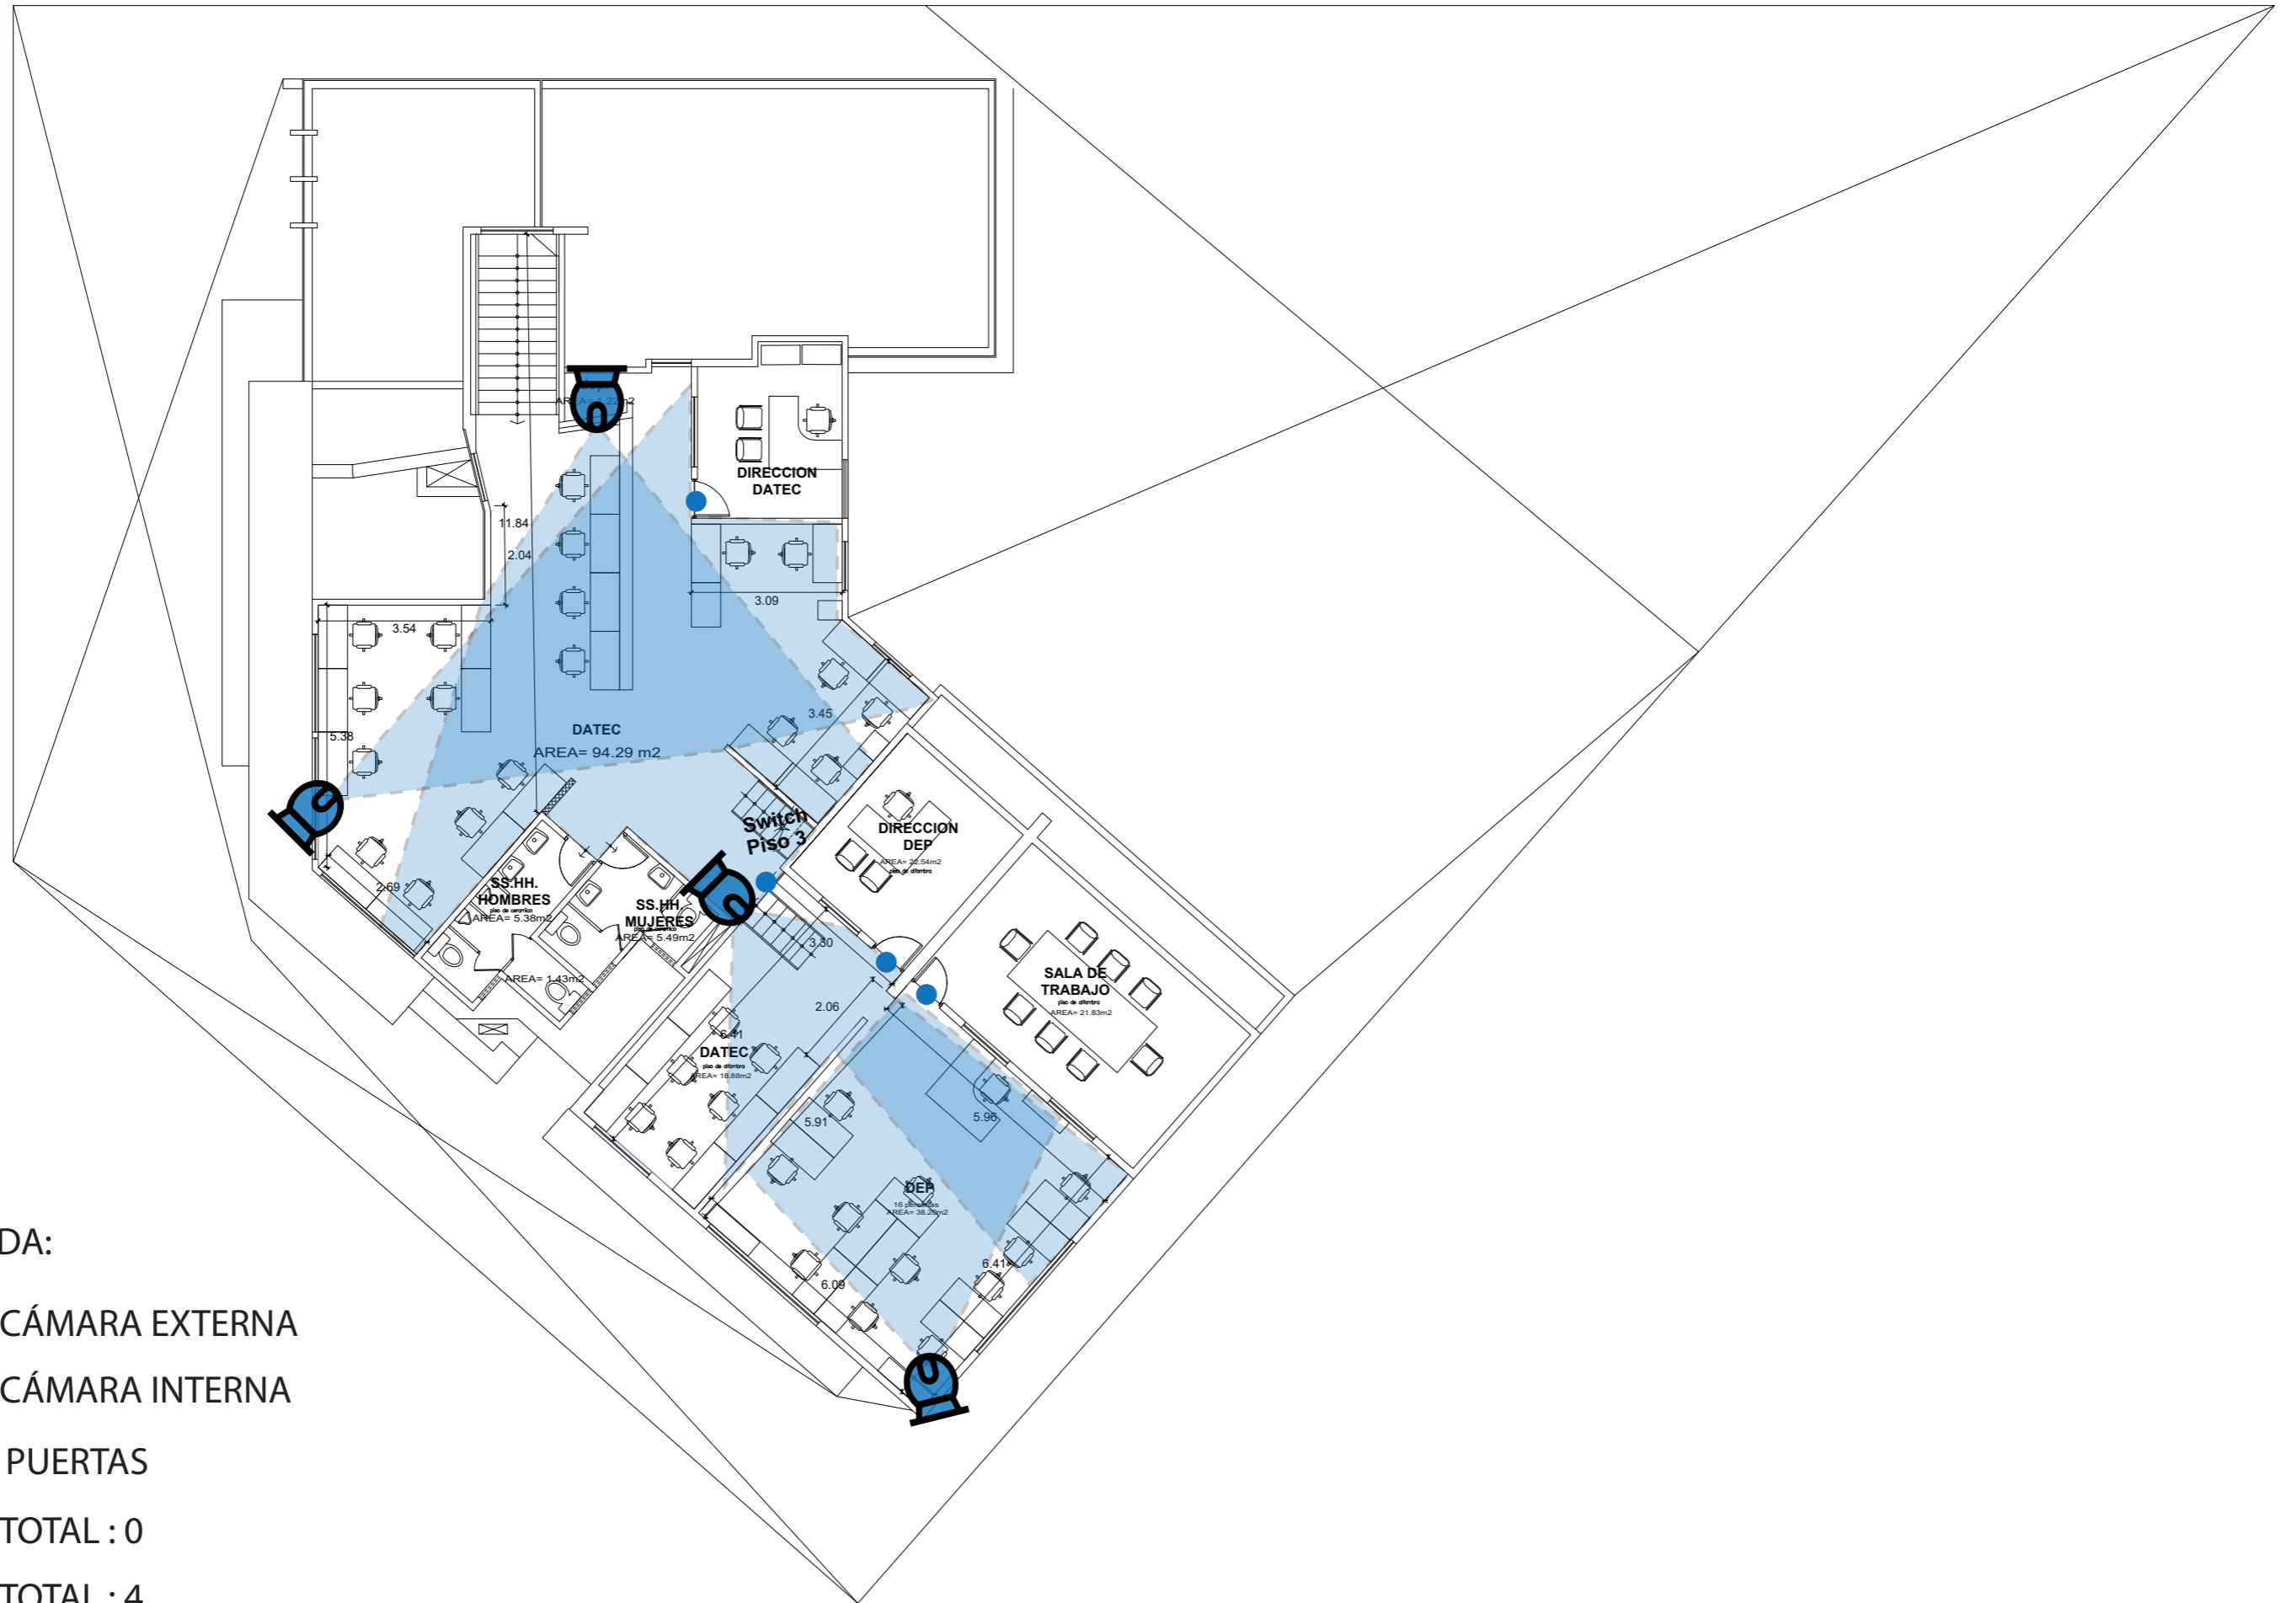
AREA= 4.22m2

DIRECCION DATEC

11.84

2.04

3.09

3.54

3.45

DATEC
AREA= 94.29 m2

5.38

Switch Piso 3

DIRECCION DEP
AREA= 22.54m2
piso de alfombra

2.69

SS.HH. HOMBRES
piso de ceramico
AREA= 5.38m2

SS.HH MUJERES
piso de ceramico
AREA= 5.49m2

AREA= 1.43m2

3.30

SALA DE TRABAJO
piso de alfombra
AREA= 21.83m2

2.06

6.41

DATEC
piso de alfombra
AREA= 18.88m2

5.91

5.96

DEP
16 personas
AREA= 38.28m2

6.41

6.09

DA:

CÁMARA EXTERNA

CÁMARA INTERNA

PUERTAS

TOTAL : 0

TOTAL : 4